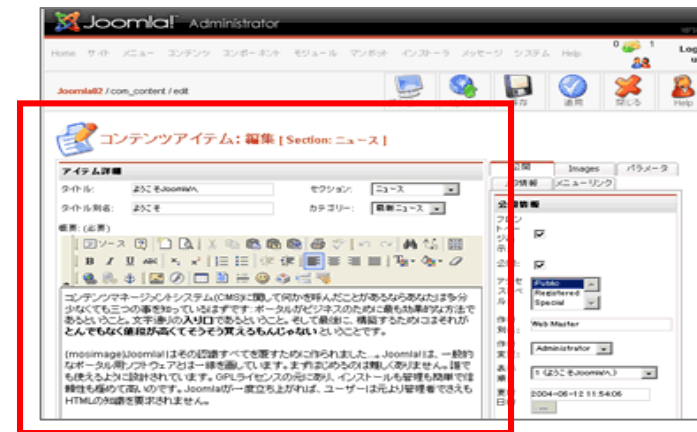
Joomla! Administrator

Home サイト メニュー コンテンツ コンポーネント モジュール マンボット インストーラ メッセージ システム Help

0 1

Log

Joomla82 / com_content / edit

保存 適用 閉じる Help

コンテンツアイテム: 編集 [ Section: ニュース ]

アイテム詳細

タイトル: ようこそJoomlaへ セクション: ニュース

タイトル別名: ようこそ カテゴリー: 最新ニュース

概要: (必須)

ソース

コンテンツマネージメントシステム(CMS)に関して何か話を聞いたことがあるならあなたは多分少なくても三つの事を知っているはずです: ポータルがビジネスのために最も効果的な方法であるということ、文字通りの入り口であるということ。そして最後に、構築するためにはそれがとんでもなく値段が高くてそうそう買えるもんじゃないということです。

{mosimage}Joomla!はその認識すべてを覆すために作られました... Joomla!は、一般的なポータル用ソフトウェアとは一線を画しています。まず初めるのは難しくありません。誰でも使えるように設計されています。GPLライセンスの元にあり、インストールも管理も簡単で信頼性も極めて高いのです。Joomla!が一度立ち上がれば、ユーザーは元より管理者でさえもHTMLの知識を要求されません。

公開 Images パラメータ

メタ情報 メニューリンク

公開情報

フロントページに表示

公開:

アクセスレベル: Public Registered Special

作成者別名: Web Master

作成者: Administrator

表示順: 1 (ようこそJoomlaへ)

更新日時: 2004-06-12 11:54:06

...